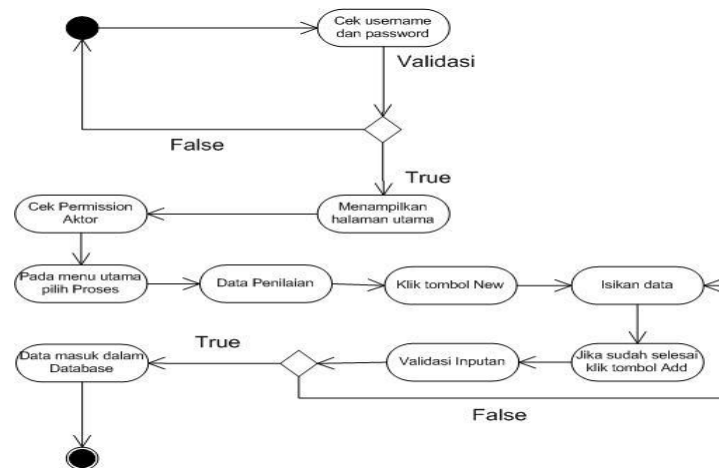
Cek username dan password

Validasi

False

True

Cek Permission Aktor

Menampilkan halaman utama

Pada menu utama pilih Proses

Data Penilaian

Klik tombol New

Isikan data

True

Data masuk dalam Database

Validasi Inputan

Jika sudah selesai klik tombol Add

False